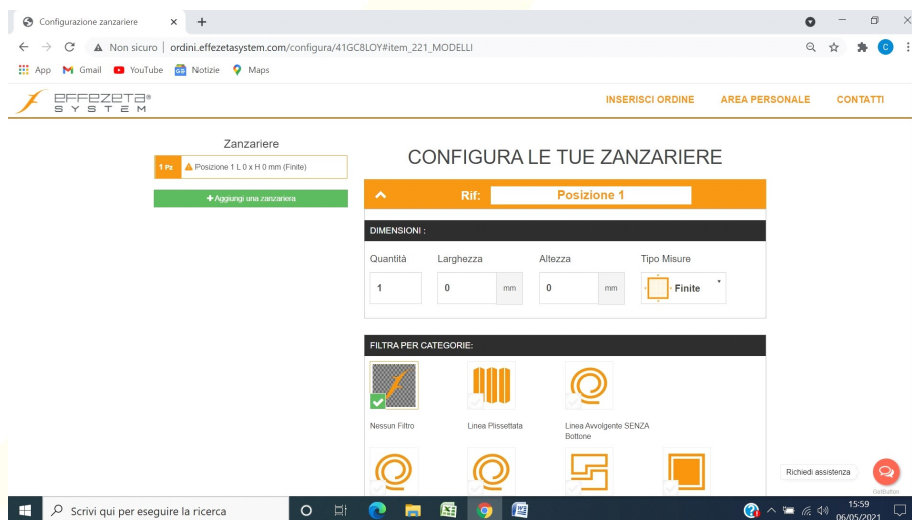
Configurazione zanzariere × +

Non sicuro | ordini.effezetasystem.com/configura/41GC8LOY#item_221_MODELLI

App Gmail YouTube Notizie Maps

EFFEZETA® SYSTEM

INSERISCI ORDINE AREA PERSONALE CONTATTI

Zanzariere

1 Pz Posizione 1 L 0 x H 0 mm (Finite)

+ Aggiungi una zanzariera

CONFIGURA LE TUE ZANZARIERE

Rif: Posizione 1

DIMENSIONI :

| Quantità | Larghezza | Altezza | Tipo Misure |
|---|---|---|---|
| 1 | 0 mm | 0 mm | Finite |

FILTRA PER CATEGORIE:

Nessun Filtro

Linea Plissettata

Linea Avvolgente SENZA Bottone

Richiedi assistenza

GetButton

Scrivi qui per eseguire la ricerca

15:59 06/05/2021